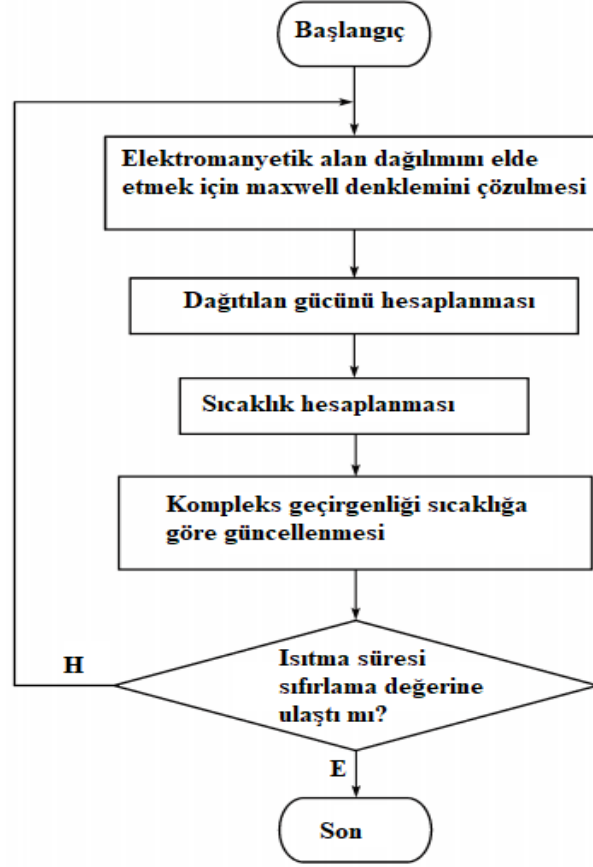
Başlangıç

Elektromanyetik alan dağılımını elde etmek için maxwell denklemini çözulmesi

Dağıtılan gücünü hesaplanması

Sıcaklık hesaplanması

Kompleks geçirgenliği sıcaklığa göre güncellenmesi

H

Isıtma süresi sıfırlama değerine ulaştı mı?

E

Son